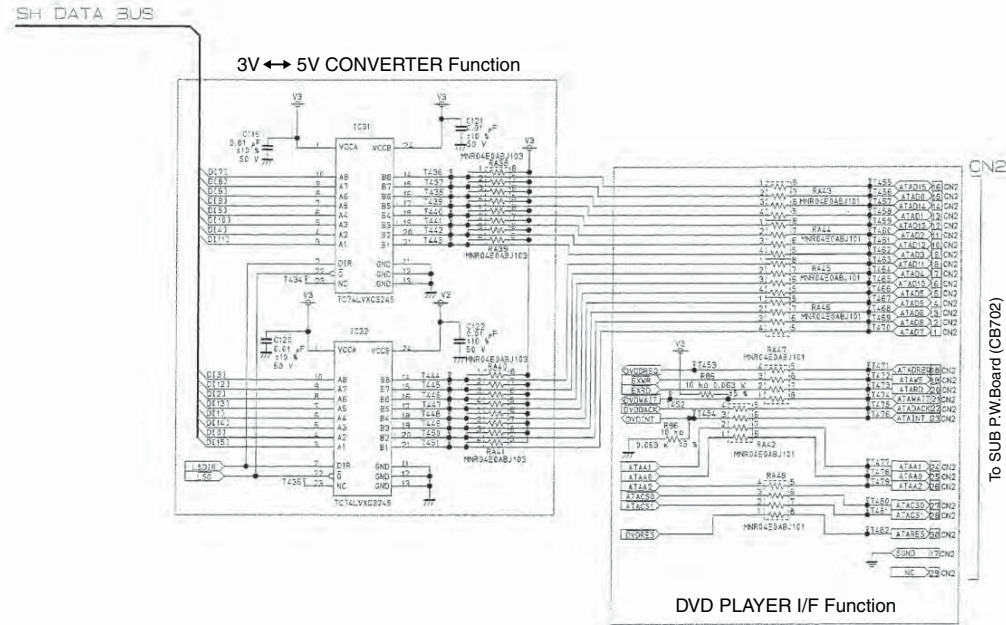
SH DATA BUS

3V ↔ 5V CONVERTER Function

V3

V3

C119
0.01 μF
±10 %
50 V

IC31

VCCA

VCCB

C121
0.01 μF
±10 %
50 V

V3

MNR04E0ABJ103

RA38

A8
A7
A6
A5
A4
A3
A2
A1

B8
B7
B6
B5
B4
B3
B2
B1

T436
T437
T438
T439
T440
T441
T442
T443

RA39
MNR04E0ABJ103

DIR
G
NC

GND
GND
GND

T434

TC74LVXC3245

V3

V2

C120
0.01 μF
±10 %
50 V

IC32

VCCA

VCCB

C122
0.01 μF
±10 %
50 V

MNR04E0ABJ103

RA40

T444
T445
T446
T447
T448
T449
T450
T451

RA41
MNR04E0ABJ103

LSDIR
LSG

T435

TC74LVXC3245

CN2

RA43
MNR04E0ABJ101

RA44
MNR04E0ABJ101

RA45
MNR04E0ABJ101

RA46
MNR04E0ABJ101

T455 ATAD15 CN2
T456 ATAD0 CN2
T457 ATAD14 CN2
T458 ATAD1 CN2
T459 ATAD13 CN2
T460 ATAD2 CN2
T461 ATAD12 CN2
T462 ATAD3 CN2
T463 ATAD11 CN2
T464 ATAD4 CN2
T465 ATAD10 CN2
T466 ATAD5 CN2
T467 ATAD9 CN2
T468 ATAD6 CN2
T469 ATAD8 CN2
T470 ATAD7 CN2

V3
RA47
MNR04E0ABJ101

T453
R85
10 kΩ 0.063 W ±5 %

DVDDRSQ
EXWR
EXRD
DVDWAIT
DVDDACK
DVDCNT

T452
T454

R96
0.063 W ±5 %

RA42
MNR04E0ABJ101

T471 ATADREQ CN2
T472 ATAWR CN2
T473 ATARD CN2
T474 ATAWAIT CN2
T475 ATADACK CN2
T476 ATAINT CN2

ATAA1
ATAA0
ATAA2
ATACS0
ATACS1

RA48
MNR04E0ABJ101

T477 ATAA1 CN2
T478 ATAA0 CN2
T479 ATAA2 CN2
T480 ATACS0 CN2
T481 ATACS1 CN2

DVDRES

T482 ATARES CN2
SGND CN2
NC CN2

To SUB P.W.Board (CB702)

DVD PLAYER I/F Function